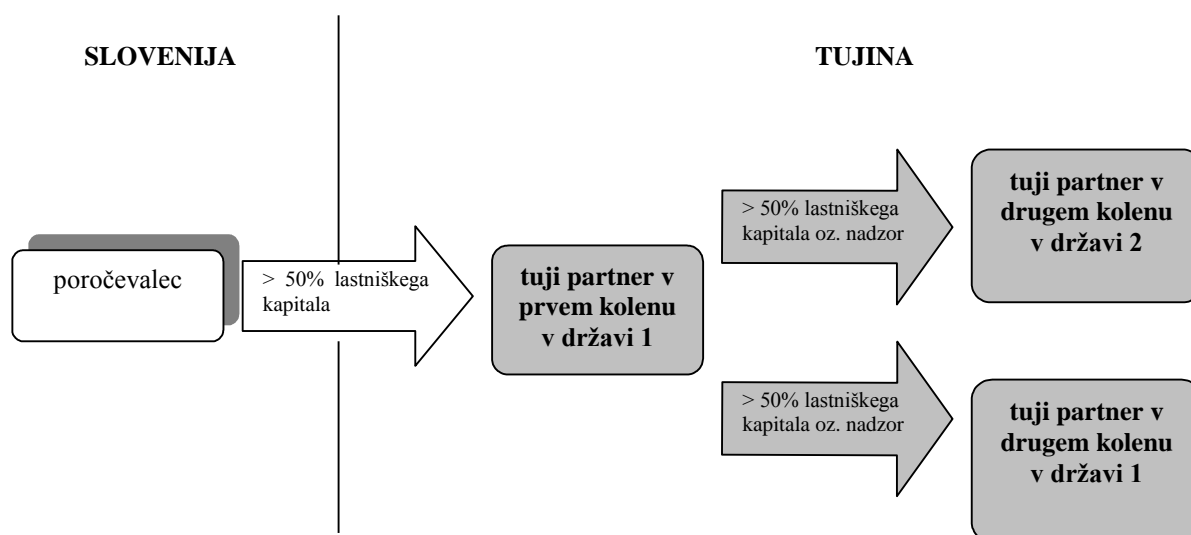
SLOVENIJA

TUJINA

poročevalec

> 50% lastniškega kapitala

tuji partner v prvem kolenu v državi 1

> 50% lastniškega kapitala oz. nadzor

tuji partner v drugem kolenu v državi 2

> 50% lastniškega kapitala oz. nadzor

tuji partner v drugem kolenu v državi 1